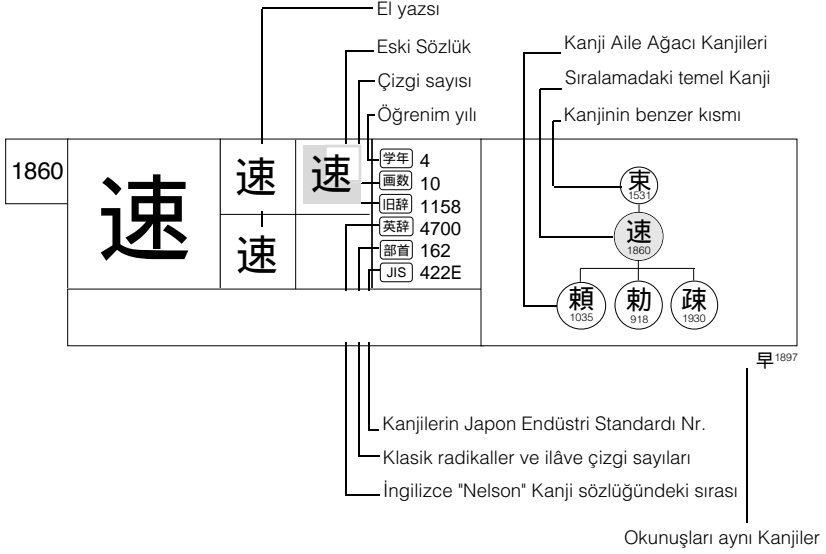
El yazsı

Eski Sözlük

Çizgi sayısı

Öğrenim yılı

Kanji Aile Ağacı Kanjileri

Sıralamadaki temel Kanji

Kanjinin benzer kısmı

| 1860 | 速 | 速 | 速 | 学年 4<br>画数 10<br>旧辞 1158<br>英辞 4700<br>部首 162<br>JIS 422E |
|---|---|---|---|---|
| | | 速 | | |

束 1531

速 1860

頼 1035

勅 918

疎 1930

早 1897

Kanjilerin Japon Endüstri Standardı Nr.

Klasik radikaller ve ilâve çizgi sayıları

İngilizce "Nelson" Kanji sözlüğündeki sırası

Okunuşları aynı Kanjiler